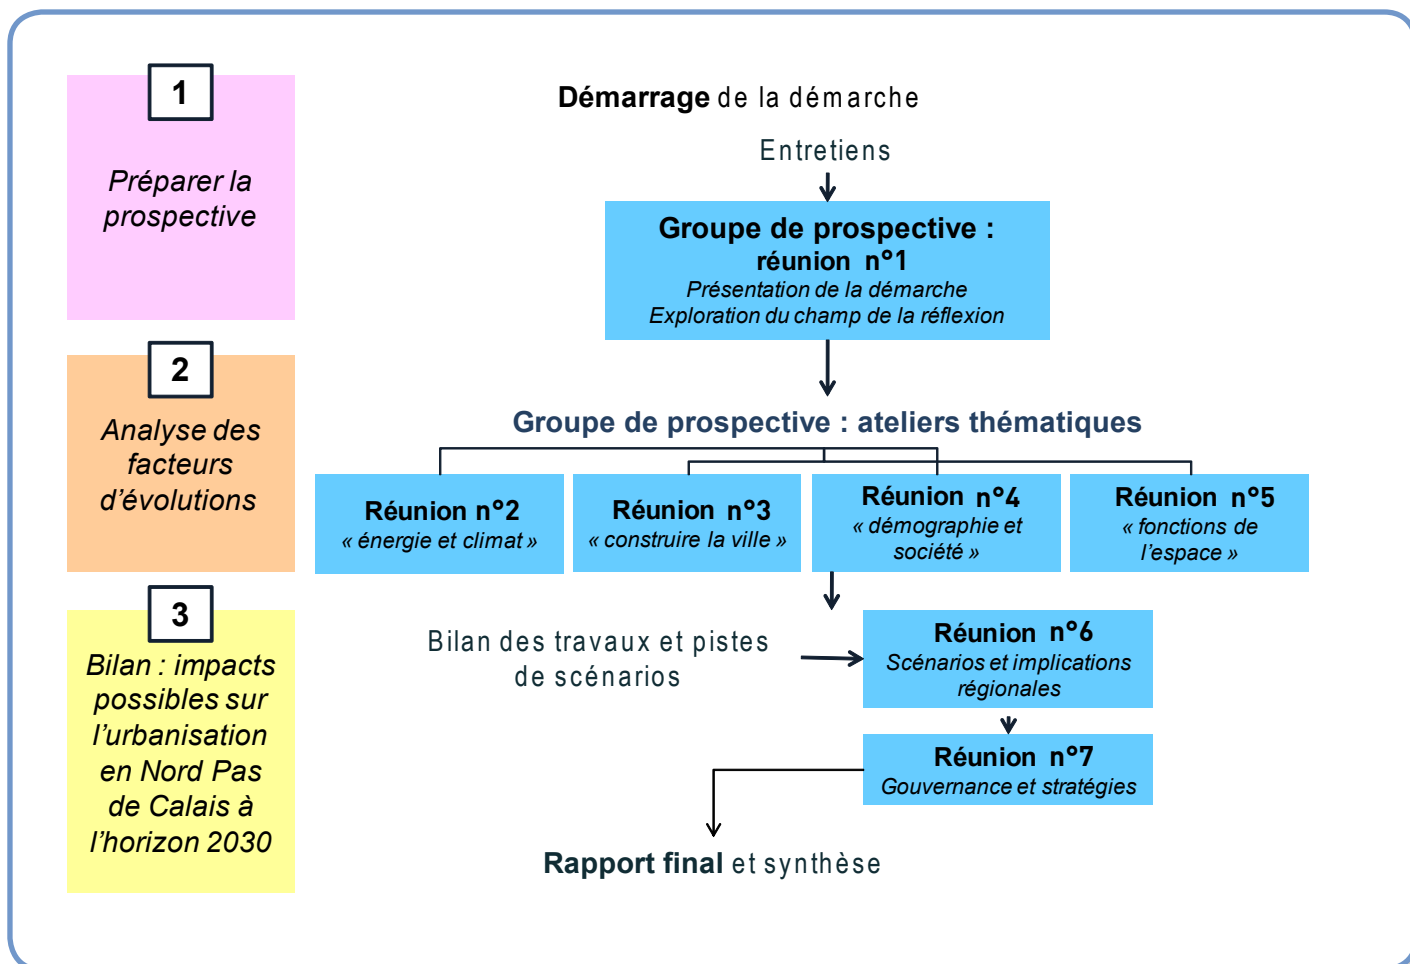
1

Préparer la prospective

2

Analyse des facteurs d'évolutions

3

Bilan : impacts possibles sur l'urbanisation en Nord Pas de Calais à l'horizon 2030

Démarrage de la démarche

Entretiens

Groupe de prospective : réunion n°1
Présentation de la démarche
Exploration du champ de la réflexion

Groupe de prospective : ateliers thématiques

Réunion n°2
« énergie et climat »

Réunion n°3
« construire la ville »

Réunion n°4
« démographie et société »

Réunion n°5
« fonctions de l'espace »

Bilan des travaux et pistes de scénarios

Réunion n°6
Scénarios et implications régionales

Réunion n°7
Gouvernance et stratégies

Rapport final et synthèse